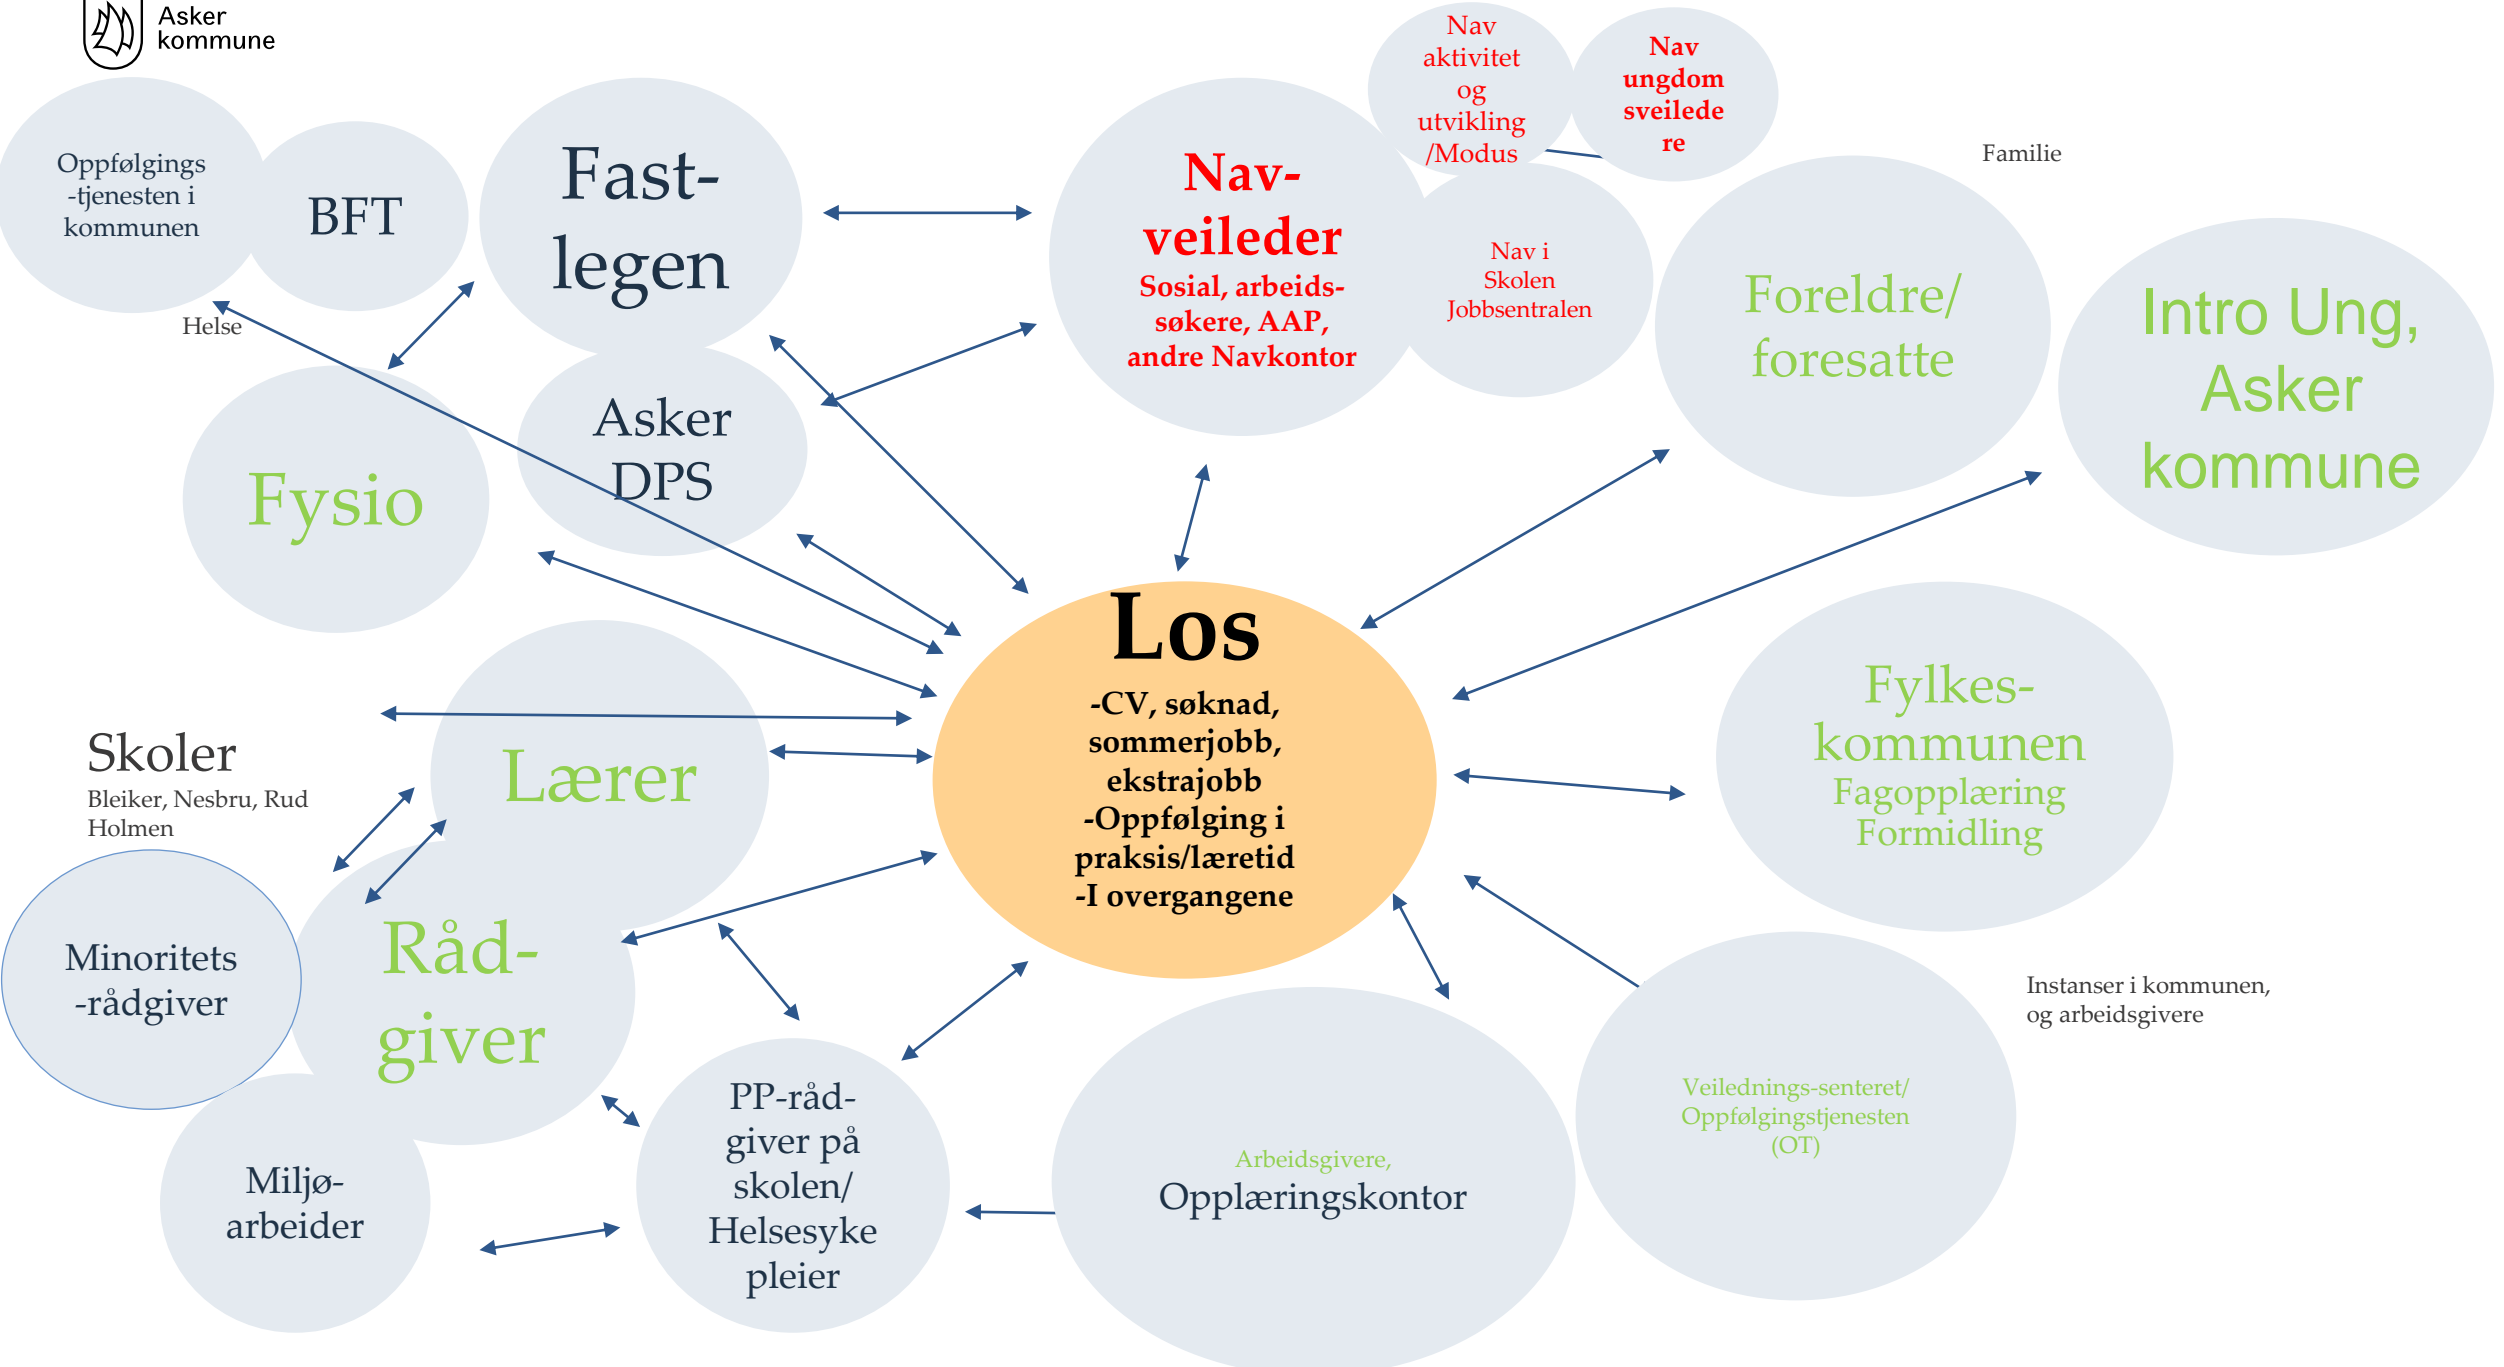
Asker kommune

Oppfølgings -tjenesten i kommunen

BFT

Fast-legen

Helse

Nav aktivitet og utvikling /Modus

Nav ungdom sveiledere

Nav-veileder
Sosial, arbeids-søkere, AAP, andre Navkontor

Nav i Skolen Jobbsentralen

Familie

Foreldre/ foresatte

Intro Ung, Asker kommune

Fysio

Asker DPS

Los
-CV, søknad, sommerjobb, ekstrajobb
-Oppfølging i praksis/læretid
-I overgangene

Skoler
Bleiker, Nesbru, Rud Holmen

Lærer

Fylkes-kommunen
Fagopplæring
Formidling

Minoritets -rådgiver

Råd-giver

Instanser i kommunen, og arbeidsgivere

Miljø-arbeider

PP-råd-giver på skolen/ Helsesykepleier

Arbeidsgivere,
Opplæringskontor

Veilednings-senteret/ Oppfølgingstjenesten (OT)